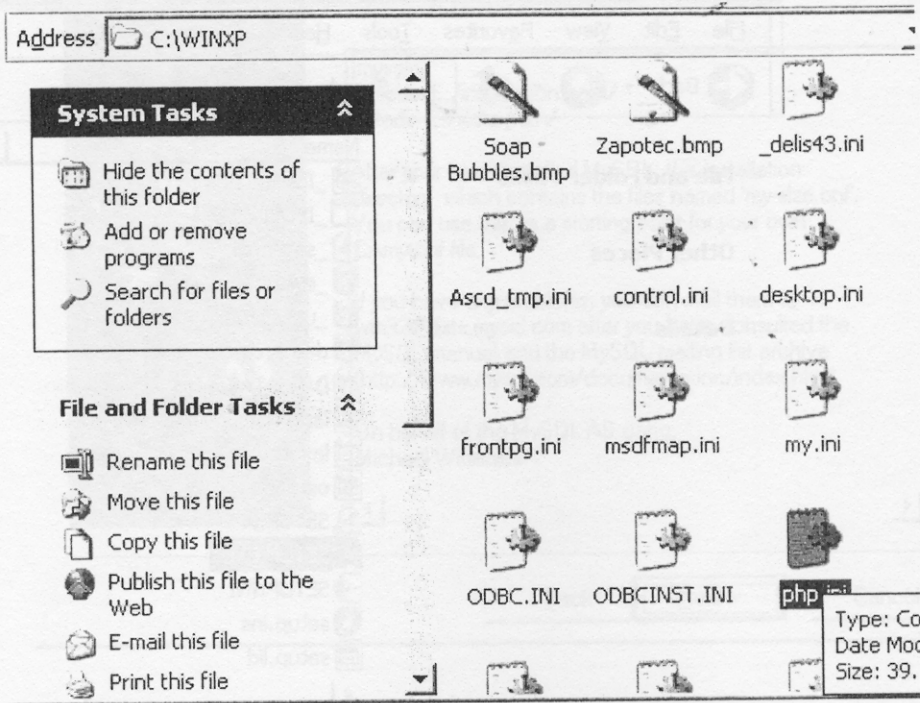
Address C:\WINXP

System Tasks

Hide the contents of this folder

Add or remove programs

Search for files or folders

File and Folder Tasks

Rename this file

Move this file

Copy this file

Publish this file to the Web

E-mail this file

Print this file

Soap Bubbles.bmp

Zapotec.bmp

_delis43.ini

Ascd_tmp.ini

control.ini

desktop.ini

frontpg.ini

msdfmap.ini

my.ini

ODBC.INI

ODBCINST.INI

php.ini

Type: Co
Date Mod
Size: 39.